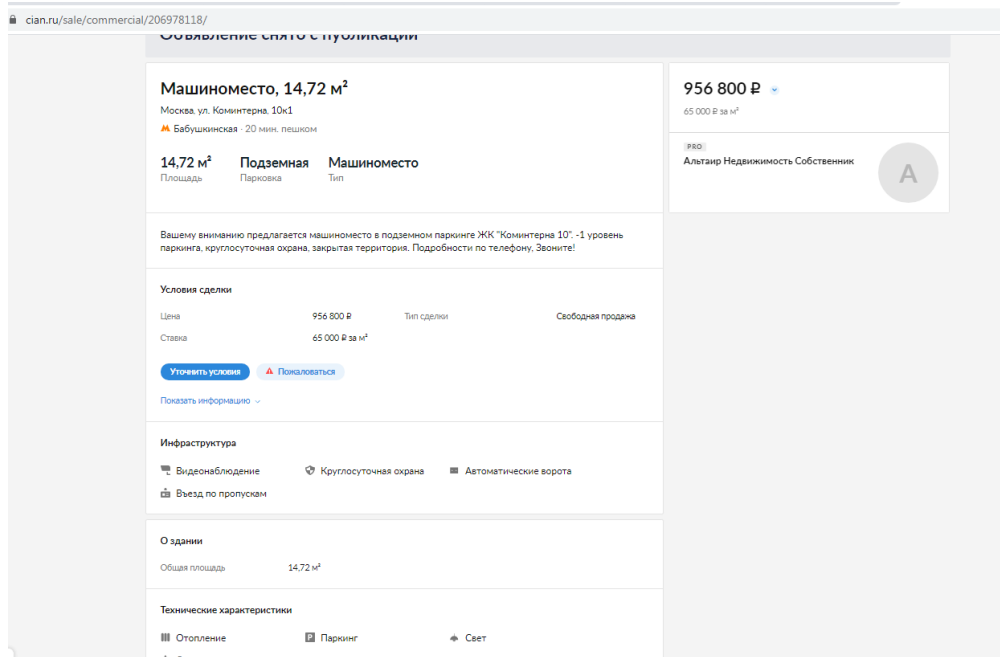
cian.ru/sale/commercial/206978118/

Объявление снято с публикации

Машиноместо, 14,72 м²

Москва, ул. Коминтерна, 10к1

М Бабушкинская · 20 мин. пешком

14,72 м²
Площадь

Подземная
Парковка

Машиноместо
Тип

956 800 ₽

65 000 ₽ за м²

PRO
Альтаир Недвижимость Собственник

А

Вашему вниманию предлагается машиноместо в подземном паркинге ЖК "Коминтерна 10". -1 уровень паркинга, круглосуточная охрана, закрытая территория. Подробности по телефону, Звоните!

Условия сделки

| | | | |
|---|---|---|---|
| Цена | 956 800 ₽ | Тип сделки | Свободная продажа |
| Ставка | 65 000 ₽ за м² | | |

Уточнить условия

Пожаловаться

Показать информацию

Инфраструктура

Видеонаблюдение
Круглосуточная охрана
Автоматические ворота
Въезд по пропускам

О здании

Общая площадь 14,72 м²

Технические характеристики

Отопление
Паркинг
Свет
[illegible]